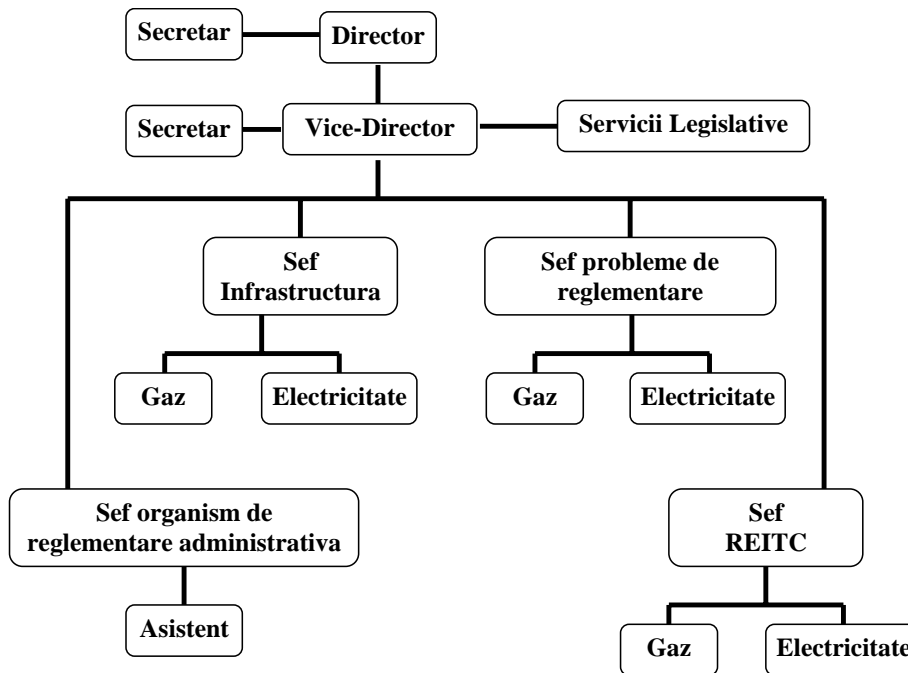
Secretar

Director

Secretar

Vice-Director

Servicii Legislative

Sef Infrastructura

Sef probleme de reglementare

Gaz

Electricitate

Gaz

Electricitate

Sef organism de reglementare administrativa

Sef REITC

Asistent

Gaz

Electricitate